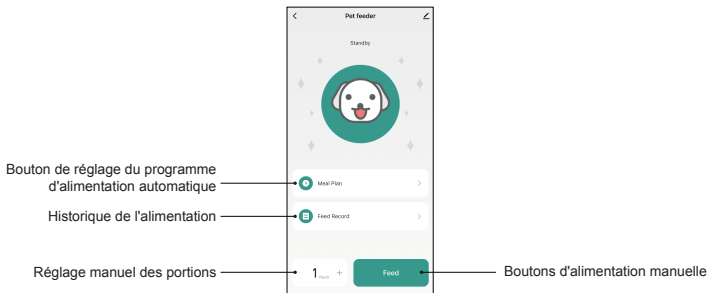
Pet feeder

Standby

Bouton de réglage du programme d'alimentation automatique

Meal Plan

Historique de l'alimentation

Feed Record

Réglage manuel des portions

1 Part +

Feed

Boutons d'alimentation manuelle